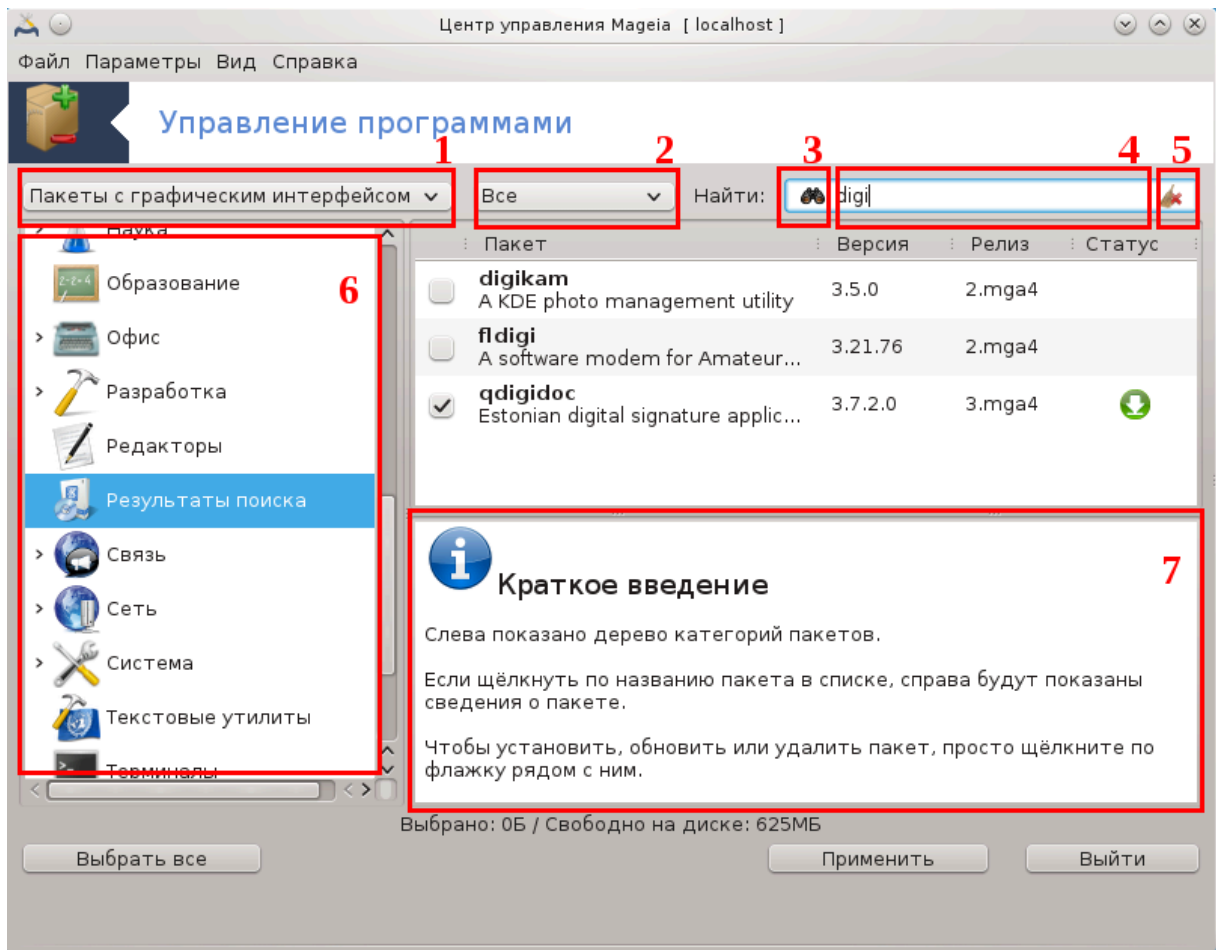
Центр управления Mageia [ localhost ]

Файл Параметры Вид Справка

Управление программами

1 2 3 4 5

Пакеты с графическим интерфейсом

Все

Найти: digi

Наука
Образование
Офис
Разработка
Редакторы
Результаты поиска
Связь
Сеть
Система
Текстовые утилиты
Терминалы

6

| Пакет | Версия | Релиз | Статус |
|---|---|---|---|
| **digikam** A KDE photo management utility | 3.5.0 | 2.mga4 | |
| **fldigi** A software modem for Amateur... | 3.21.76 | 2.mga4 | |
| **qdigidoc** Estonian digital signature applic... | 3.7.2.0 | 3.mga4 | |

Краткое введение

7

Слева показано дерево категорий пакетов.

Если щёлкнуть по названию пакета в списке, справа будут показаны сведения о пакете.

Чтобы установить, обновить или удалить пакет, просто щёлкните по флажку рядом с ним.

Выбрано: 0Б / Свободно на диске: 625МБ

Выбрать все

Применить

Выйти